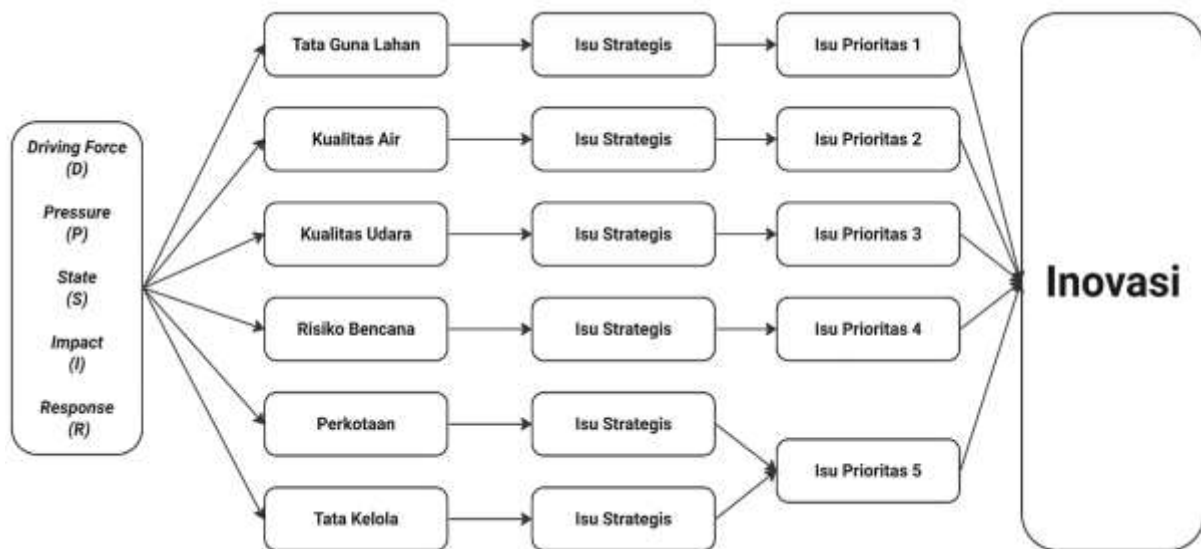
Driving Force
(D)

Pressure
(P)

State
(S)

Impact
(I)

Response
(R)

Tata Guna Lahan

Kualitas Air

Kualitas Udara

Risiko Bencana

Perkotaan

Tata Kelola

Isu Strategis

Isu Strategis

Isu Strategis

Isu Strategis

Isu Strategis

Isu Strategis

Isu Prioritas 1

Isu Prioritas 2

Isu Prioritas 3

Isu Prioritas 4

Isu Prioritas 5

Inovasi